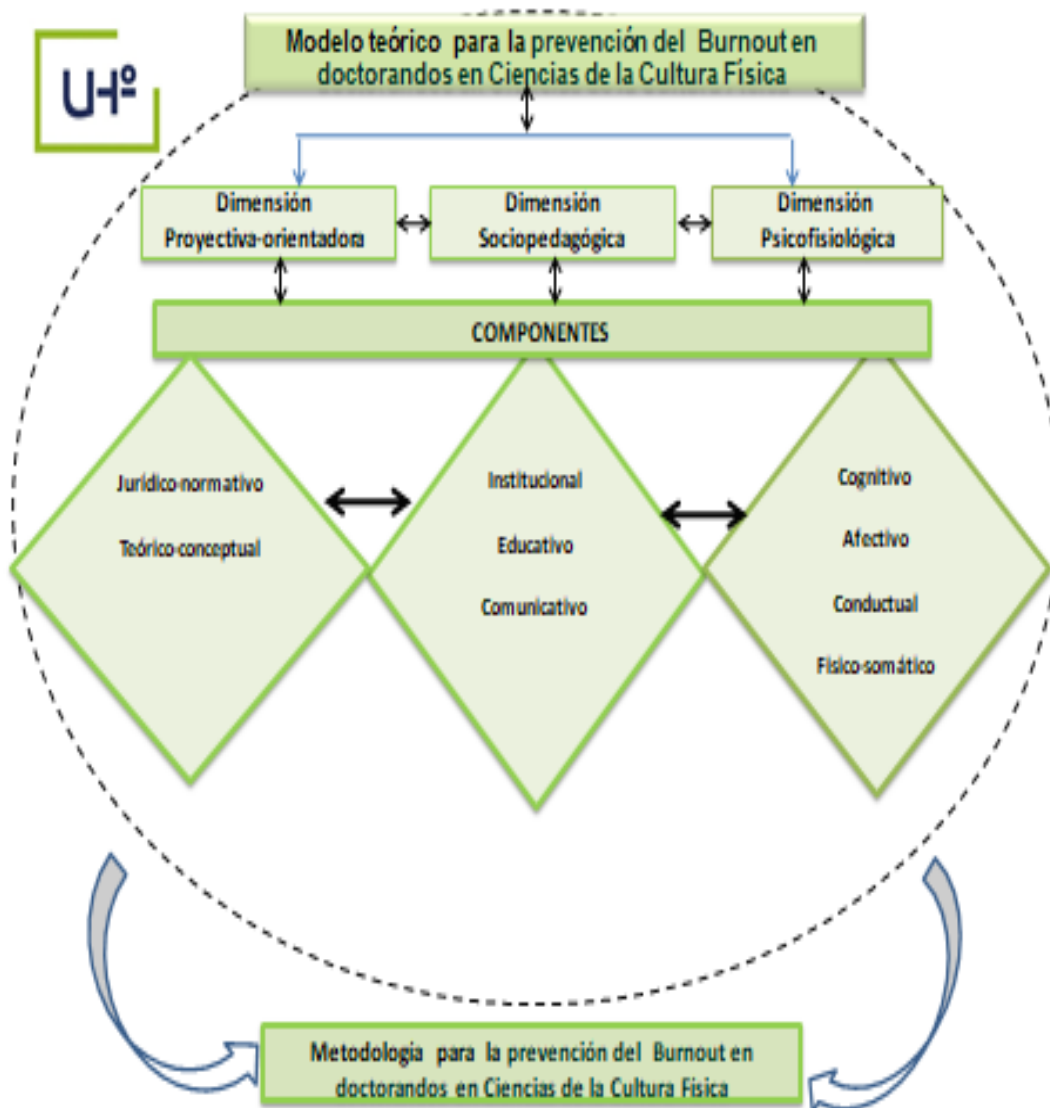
UHº

Modelo teórico para la prevención del Burnout en doctorandos en Ciencias de la Cultura Física

Dimensión Proyectiva-orientadora

Dimensión Sociopedagógica

Dimensión Psicofisiológica

COMPONENTES

Jurídico-normativo

Teórico-conceptual

Institucional

Educativo

Comunicativo

Cognitivo

Afectivo

Conductual

Físico-somático

Metodología para la prevención del Burnout en doctorandos en Ciencias de la Cultura Física